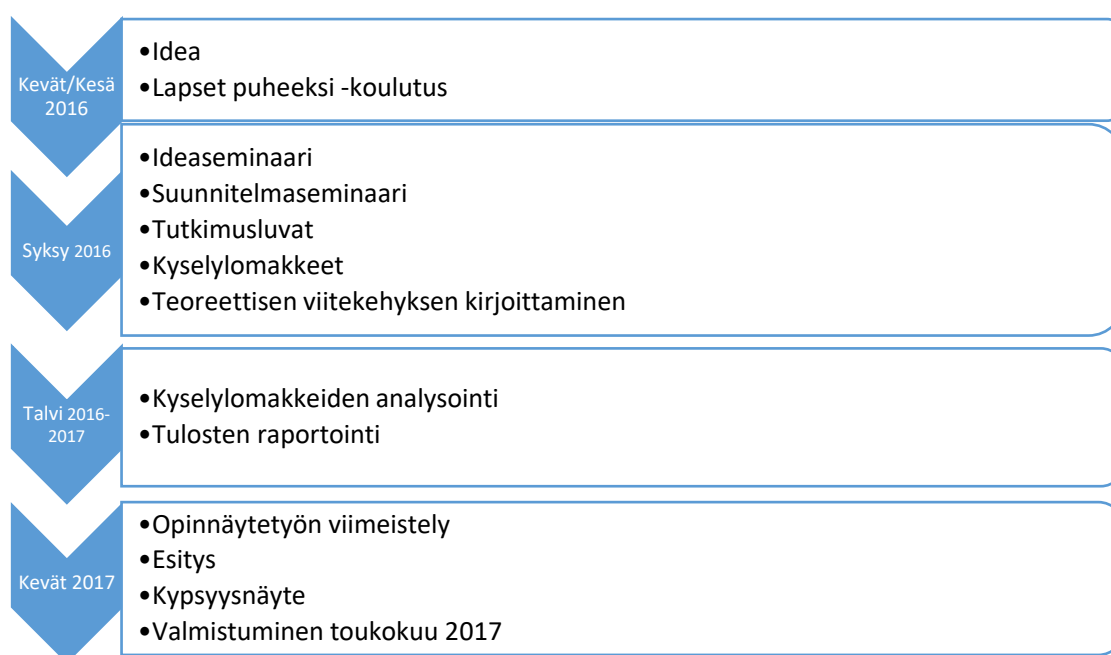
Kevät/Kesä 2016

•Idea
•Lapset puheeksi -koulutus

Syksy 2016

•Ideaseminaari
•Suunnitelmaseminaari
•Tutkimusluvat
•Kyselylomakkeet
•Teoreettisen viitekehyksen kirjoittaminen

Talvi 2016-2017

•Kyselylomakkeiden analysointi
•Tulosten raportointi

Kevät 2017

•Opinnäytetyön viimeistely
•Esitys
•Kypsyysnäyte
•Valmistuminen toukokuu 2017